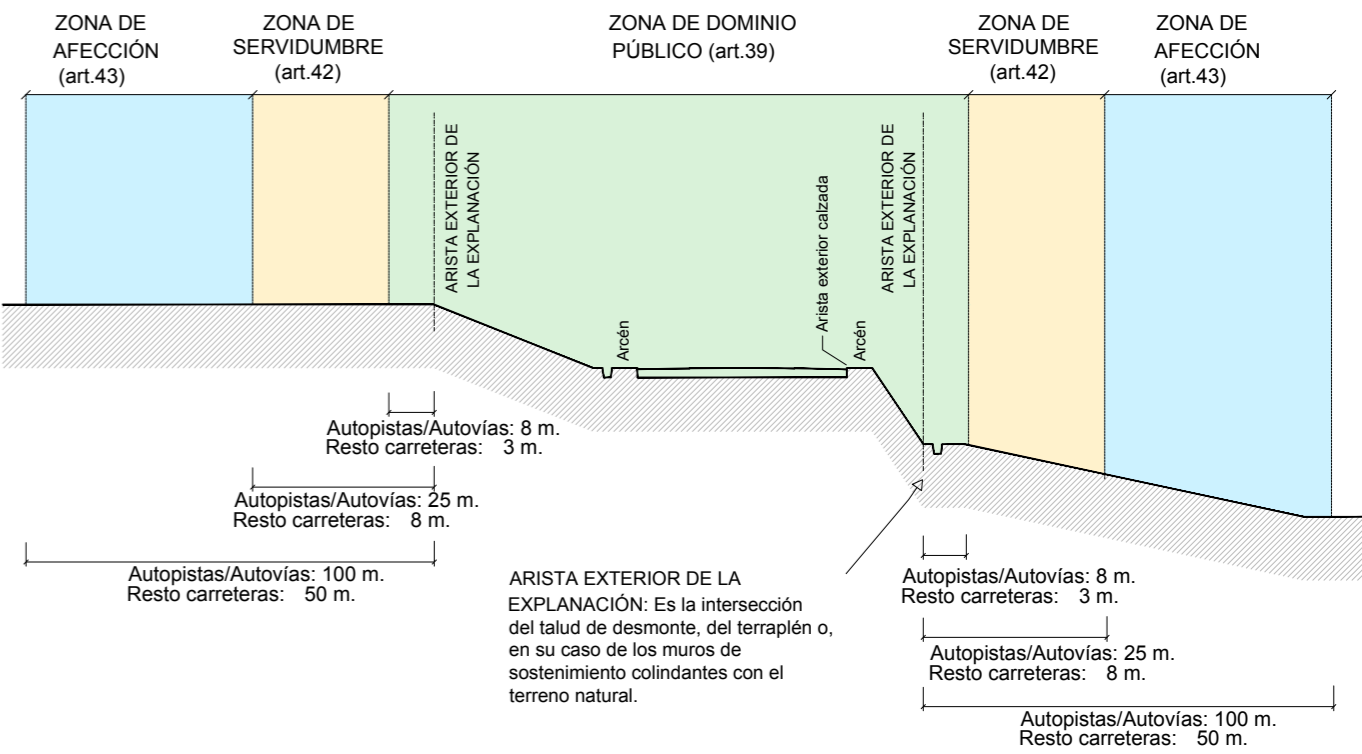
ZONA DE AFECCIÓN (art.43)

ZONA DE SERVIDUMBRE (art.42)

ZONA DE DOMINIO PÚBLICO (art.39)

ZONA DE SERVIDUMBRE (art.42)

ZONA DE AFECCIÓN (art.43)

ARISTA EXTERIOR DE LA EXPLANACIÓN

Arcén

Arista exterior calzada

Arcén

ARISTA EXTERIOR DE LA EXPLANACIÓN

Autopistas/Autovías: 8 m.
Resto carreteras: 3 m.

Autopistas/Autovías: 25 m.
Resto carreteras: 8 m.

Autopistas/Autovías: 100 m.
Resto carreteras: 50 m.

ARISTA EXTERIOR DE LA EXPLANACIÓN: Es la intersección del talud de desmonte, del terraplén o, en su caso de los muros de sostenimiento colindantes con el terreno natural.

Autopistas/Autovías: 8 m.
Resto carreteras: 3 m.

Autopistas/Autovías: 25 m.
Resto carreteras: 8 m.

Autopistas/Autovías: 100 m.
Resto carreteras: 50 m.